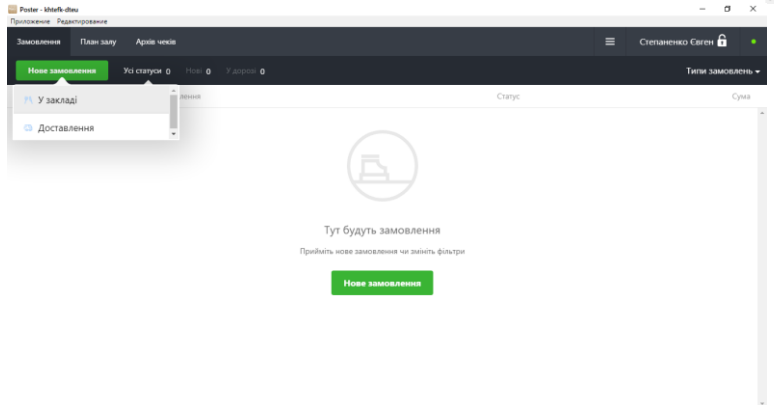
Poster - khtefk-dteu
Приложение Редактирование

Замовлення План залу Архів чеків

Степаненко Євген

Нове замовлення Усі статуси 0 Нові 0 У дорозі 0

Типи замовлень

У закладі
Доставлення

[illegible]лення Статус Сума

Тут будуть замовлення

Прийміть нове замовлення чи змініть фільтри

Нове замовлення